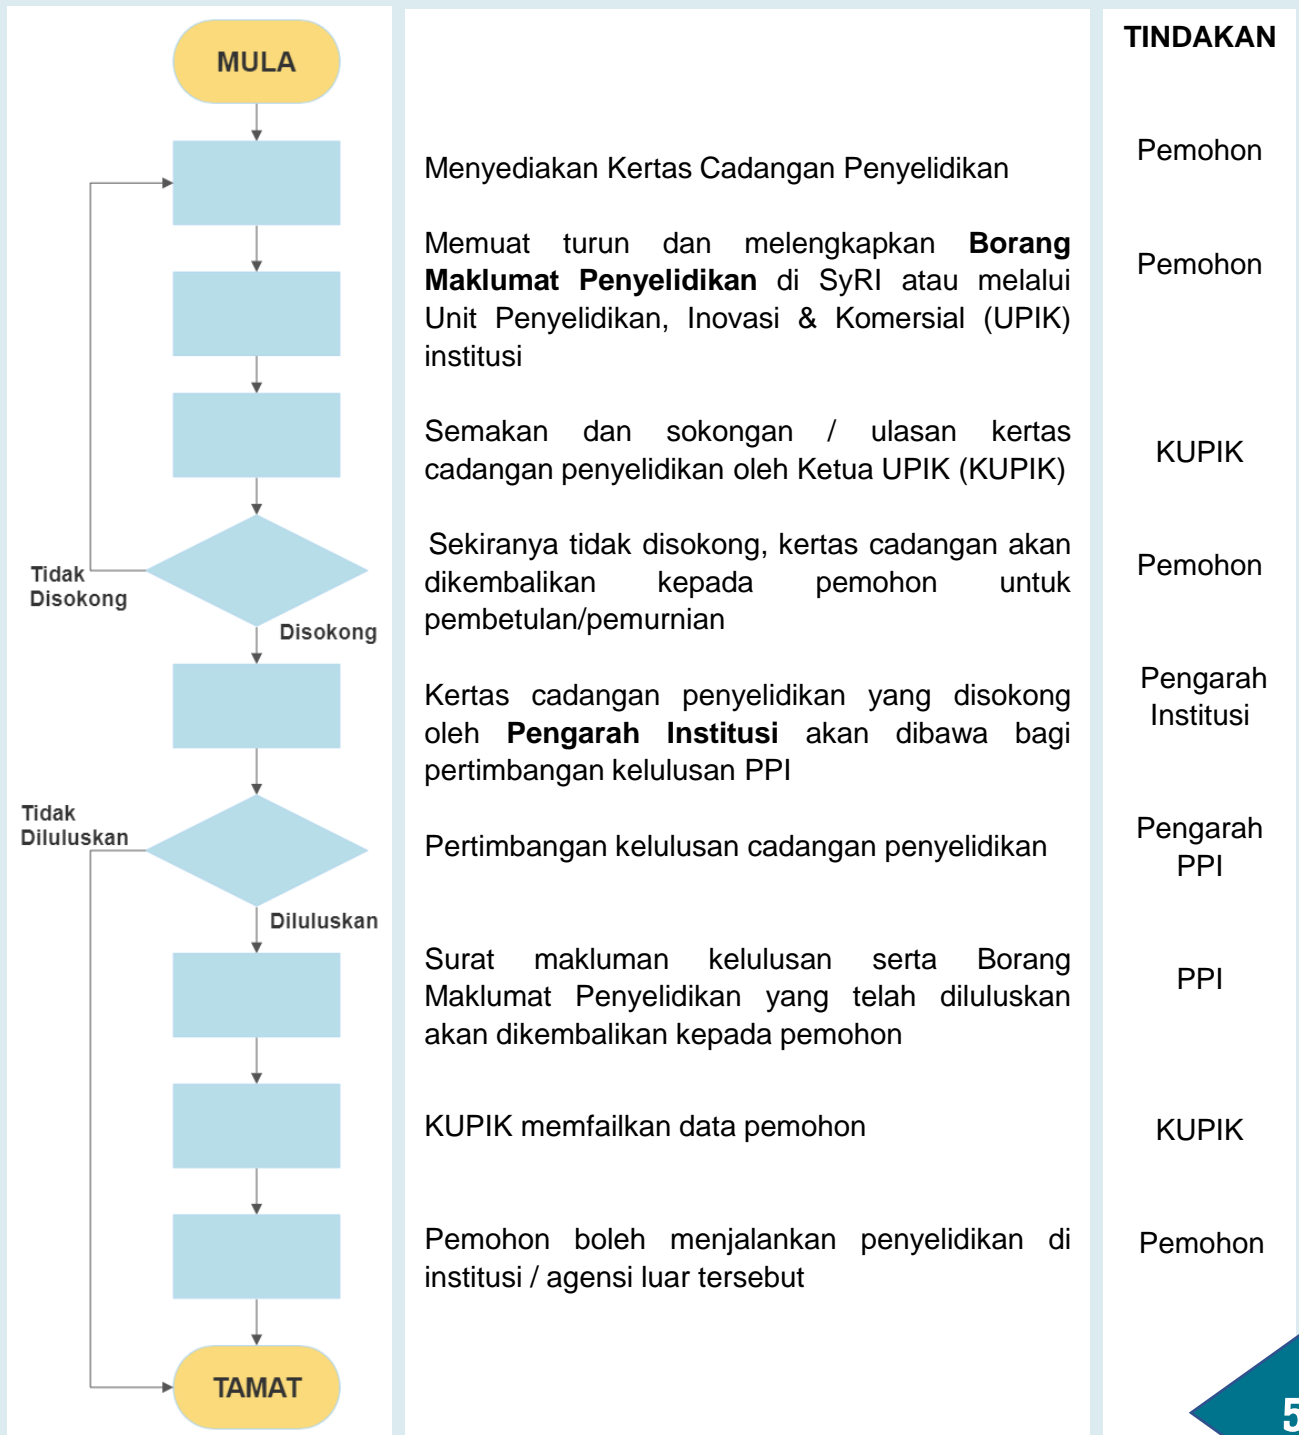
MULA

Tidak Disokong

Disokong

Tidak Diluluskan

Diluluskan

TAMAT

Menyediakan Kertas Cadangan Penyelidikan

Memuat turun dan melengkapkan **Borang Maklumat Penyelidikan** di SyRI atau melalui Unit Penyelidikan, Inovasi & Komersial (UPIK) institusi

Semakan dan sokongan / ulasan kertas cadangan penyelidikan oleh Ketua UPIK (KUPIK)

Sekiranya tidak disokong, kertas cadangan akan dikembalikan kepada pemohon untuk pembetulan/pemurnian

Kertas cadangan penyelidikan yang disokong oleh **Pengarah Institusi** akan dibawa bagi pertimbangan kelulusan PPI

Pertimbangan kelulusan cadangan penyelidikan

Surat makluman kelulusan serta Borang Maklumat Penyelidikan yang telah diluluskan akan dikembalikan kepada pemohon

KUPIK memfailkan data pemohon

Pemohon boleh menjalankan penyelidikan di institusi / agensi luar tersebut

TINDAKAN

Pemohon

Pemohon

KUPIK

Pemohon

Pengarah Institusi

Pengarah PPI

PPI

KUPIK

Pemohon

5